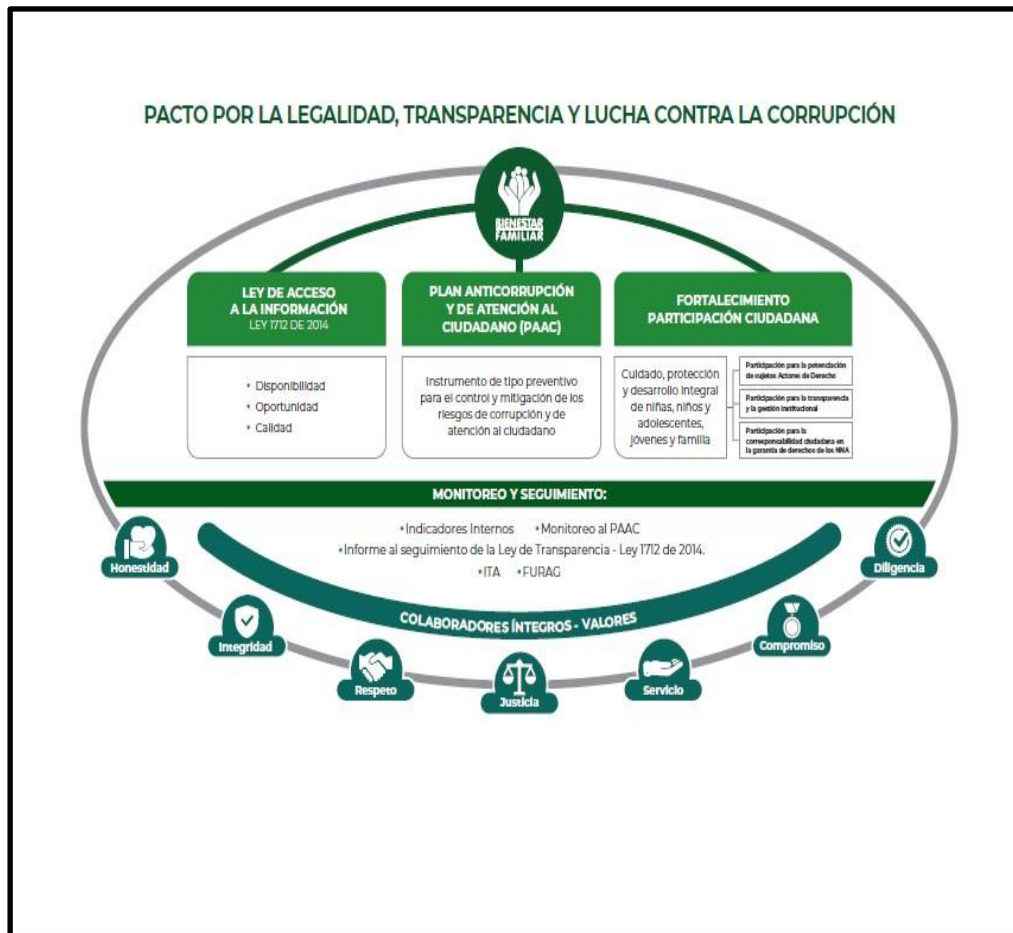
PACTO POR LA LEGALIDAD, TRANSPARENCIA Y LUCHA CONTRA LA CORRUPCIÓN

BIENESTAR FAMILIAR

LEY DE ACCESO A LA INFORMACIÓN
LEY 1712 DE 2014

• Disponibilidad
• Oportunidad
• Calidad

PLAN ANTICORRUPCIÓN Y DE ATENCIÓN AL CIUDADANO (PAAC)

Instrumento de tipo preventivo para el control y mitigación de los riesgos de corrupción y de atención al ciudadano

FORTALECIMIENTO PARTICIPACIÓN CIUDADANA

Cuidado, protección y desarrollo integral de niñas, niños y adolescentes, jóvenes y familia

Participación para la potenciación de sujetos Actores de Derecho

Participación para la transparencia y la gestión institucional

Participación para la corresponsabilidad ciudadana en la garantía de derechos de los NNA

MONITOREO Y SEGUIMIENTO:

•Indicadores Internos •Monitoreo al PAAC
•Informe al seguimiento de la Ley de Transparencia - Ley 1712 de 2014.
•ITA •FURAG

COLABORADORES ÍNTEGROS - VALORES

Honestidad
Integridad
Respeto
Justicia
Servicio
Compromiso
Diligencia